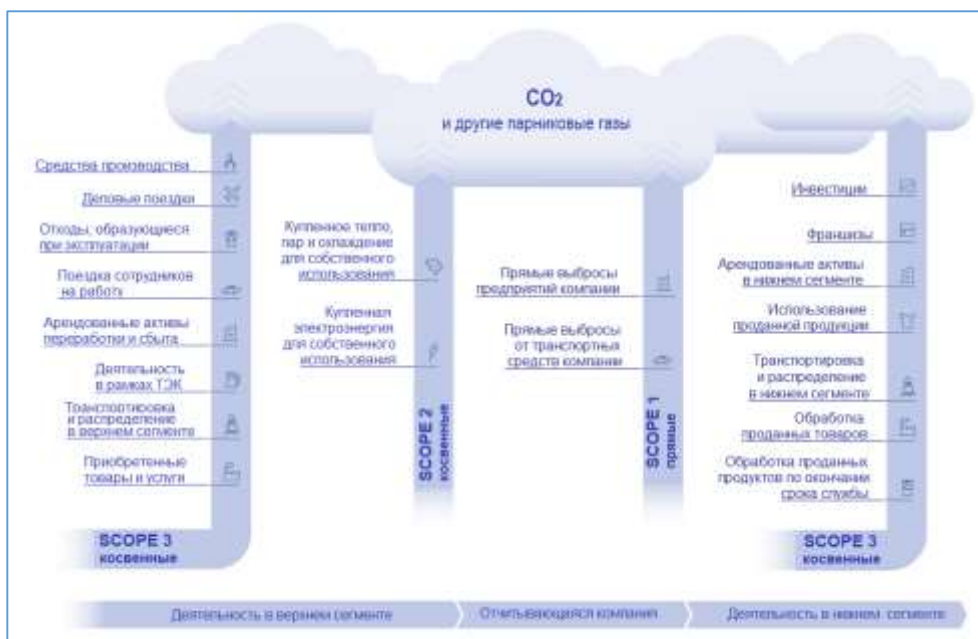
$CO_2$
и другие парниковые газы

Средства производства

Деловые поездки

Отходы, образующиеся при эксплуатации

Поездка сотрудников на работу

Арендованные активы переработки и сбыта

Деятельность в рамках ТЭК

Транспортировка и распределение в верхнем сегменте

Приобретенные товары и услуги

SCOPE 3
косвенные

Купленное тепло, пар и охлаждение для собственного использования

Купленная электроэнергия для собственного использования

SCOPE 2
косвенные

Прямые выбросы предприятий компании

Прямые выбросы от транспортных средств компании

SCOPE 1
прямые

Инвестиции

Франшизы

Арендованные активы в нижнем сегменте

Использование проданной продукции

Транспортировка и распределение в нижнем сегменте

Обработка проданных товаров

Обработка проданных продуктов по окончании срока службы

SCOPE 3
косвенные

Деятельность в верхнем сегменте

Отчитывающаяся компания

Деятельность в нижнем сегменте